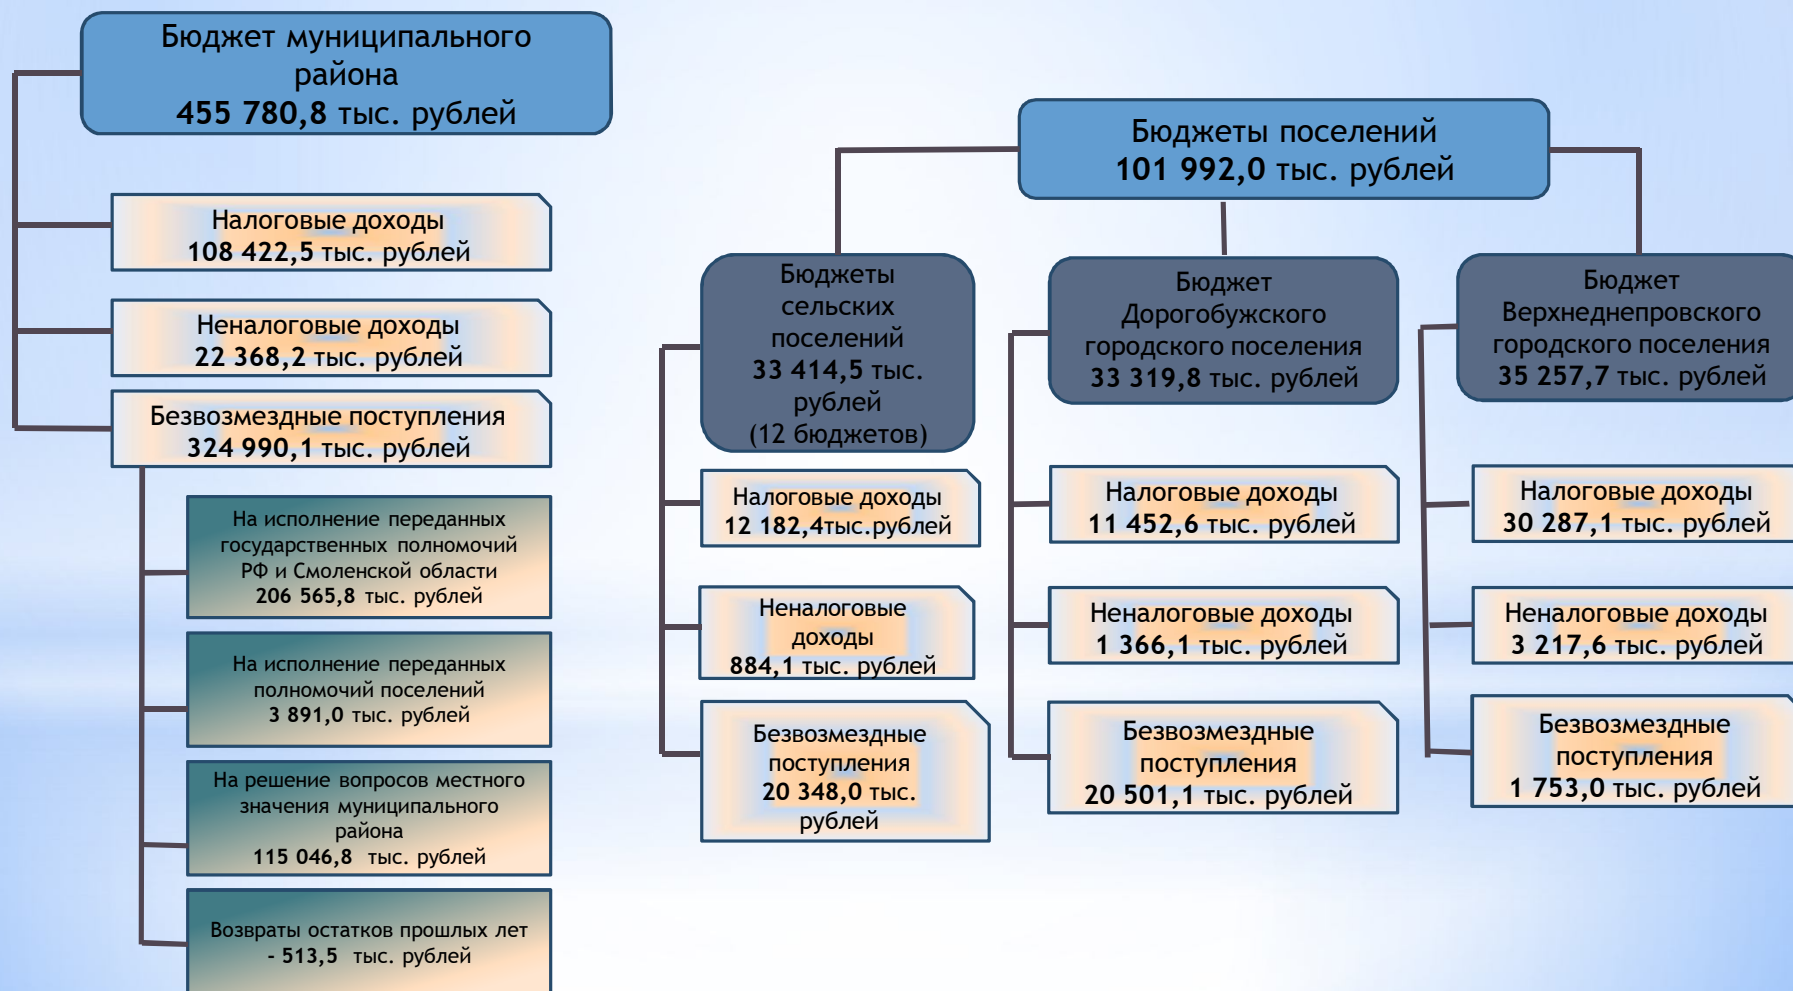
Бюджет муниципального района
455 780,8 тыс. рублей

Налоговые доходы
108 422,5 тыс. рублей

Неналоговые доходы
22 368,2 тыс. рублей

Безвозмездные поступления
324 990,1 тыс. рублей

На исполнение переданных государственных полномочий РФ и Смоленской области
206 565,8 тыс. рублей

На исполнение переданных полномочий поселений
3 891,0 тыс. рублей

На решение вопросов местного значения муниципального района
115 046,8 тыс. рублей

Возвраты остатков прошлых лет
- 513,5 тыс. рублей

Бюджеты поселений
101 992,0 тыс. рублей

Бюджеты сельских поселений
33 414,5 тыс. рублей
(12 бюджетов)

Налоговые доходы
12 182,4тыс.рублей

Неналоговые доходы
884,1 тыс. рублей

Безвозмездные поступления
20 348,0 тыс. рублей

Бюджет Дорогобужского городского поселения
33 319,8 тыс. рублей

Налоговые доходы
11 452,6 тыс. рублей

Неналоговые доходы
1 366,1 тыс. рублей

Безвозмездные поступления
20 501,1 тыс. рублей

Бюджет Верхнеднепровского городского поселения
35 257,7 тыс. рублей

Налоговые доходы
30 287,1 тыс. рублей

Неналоговые доходы
3 217,6 тыс. рублей

Безвозмездные поступления
1 753,0 тыс. рублей